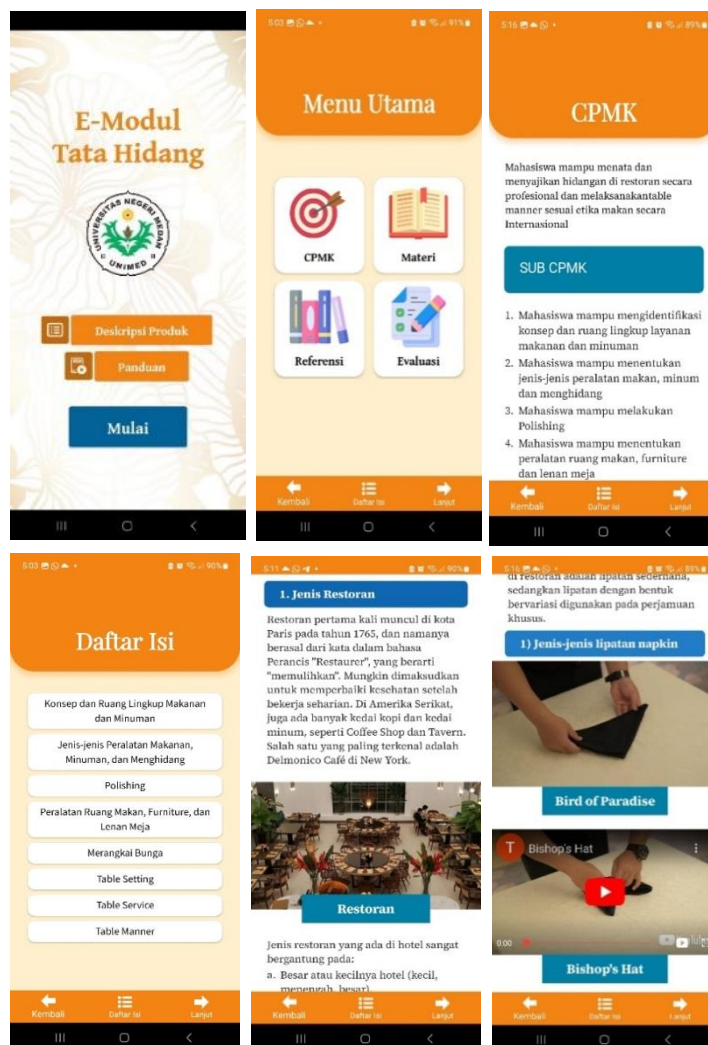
E-Modul Tata Hidang

UNIVERSITAS NEGERI MEDAN
UNIMED

Deskripsi Produk

Panduan

Mulai

5:03 91%

Menu Utama

CPMK

Materi

Referensi

Evaluasi

Kembali Daftar Isi Lanjut

5:16 89%

CPMK

Mahasiswa mampu menata dan menyajikan hidangan di restoran secara profesional dan melaksanakantable manner sesual etika makan secara Internasional

SUB CPMK

1. Mahasiswa mampu mengidentifikasi konsep dan ruang lingkup layanan makanan dan minuman
2. Mahasiswa mampu menentukan jenis-jenis peralatan makan, minum dan menghidang
3. Mahasiswa mampu melakukan Polishing
4. Mahasiswa mampu menentukan peralatan ruang makan, furniture dan lenan meja

Kembali Daftar Isi Lanjut

5:03 90%

Daftar Isi

Konsep dan Ruang Lingkup Makanan dan Minuman

Jenis-jenis Peralatan Makanan, Minuman, dan Menghidang

Polishing

Peralatan Ruang Makan, Furniture, dan Lenan Meja

Merangkai Bunga

Table Setting

Table Service

Table Manner

Kembali Daftar Isi Lanjut

5:11 90%

1. Jenis Restoran

Restoran pertama kali muncul di kota Paris pada tahun 1765, dan namanya berasal dari kata dalam bahasa Perancis "Restaurer", yang berarti "memulihkan". Mungkin dimaksudkan untuk memperbaiki kesehatan setelah bekerja seharian. Di Amerika Serikat, juga ada banyak kedai kopi dan kedai minum, seperti Coffee Shop dan Tavern. Salah satu yang paling terkenal adalah Delmonico Café di New York.

Restoran

Jenis restoran yang ada di hotel sangat bergantung pada:
a. Besar atau kecilnya hotel (kecil, menengah, besar)

Kembali Daftar Isi Lanjut

5:16 89%

di restoran adalah lipatan sederhana, sedangkan lipatan dengan bentuk bervariasi digunakan pada perjamuan khusus.

1) Jenis-jenis lipatan napkin

Bird of Paradise

T Bishop's Hat

0:00

Bishop's Hat

Kembali Daftar Isi Lanjut